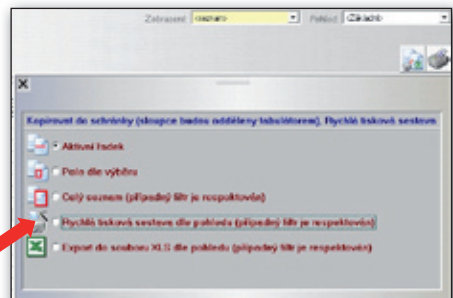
Zobrazení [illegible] Pohled Základní

X

Kopírovat do schránky (sloupce budou odděleny tabulátorem), Rychlá tisková sestava

Aktivní řádek

Pole dle výběru

Celý seznam (případný filtr je respektován)

Rychlá tisková sestava dle pohledu (případný filtr je respektován)

Export do souboru XLS dle pohledu (případný filtr je respektován)